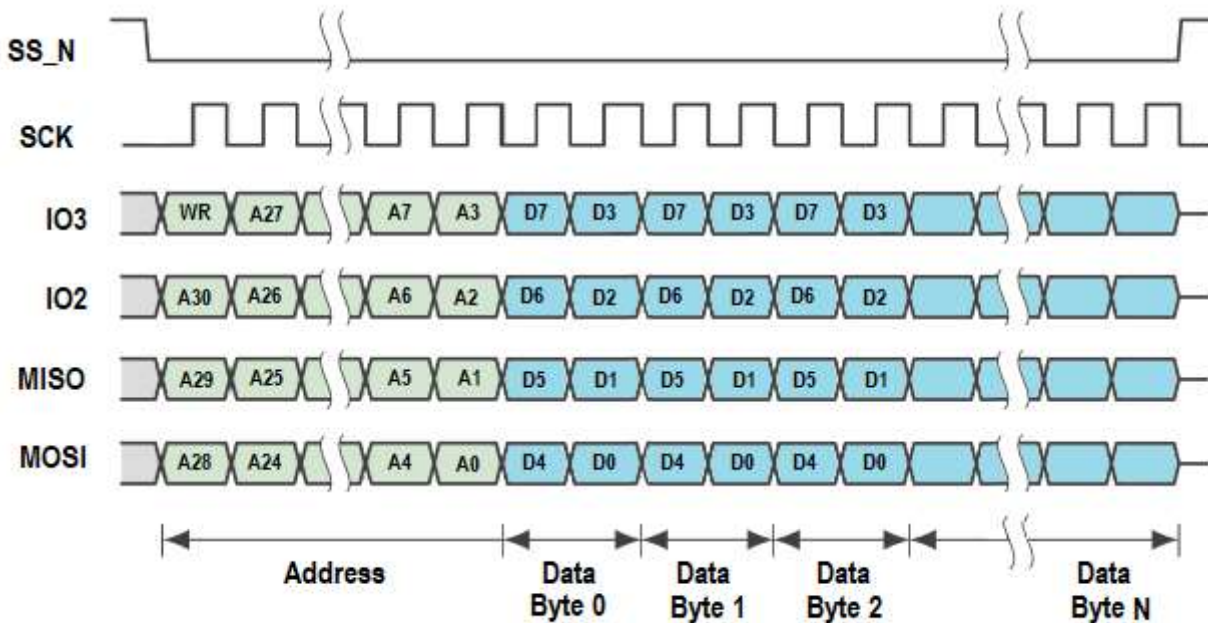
SS_N

SCK

IO3 WR A27 A7 A3 D7 D3 D7 D3 D7 D3

IO2 A30 A26 A6 A2 D6 D2 D6 D2 D6 D2

MISO A29 A25 A5 A1 D5 D1 D5 D1 D5 D1

MOSI A28 A24 A4 A0 D4 D0 D4 D0 D4 D0

Address

Data Byte 0

Data Byte 1

Data Byte 2

Data Byte N